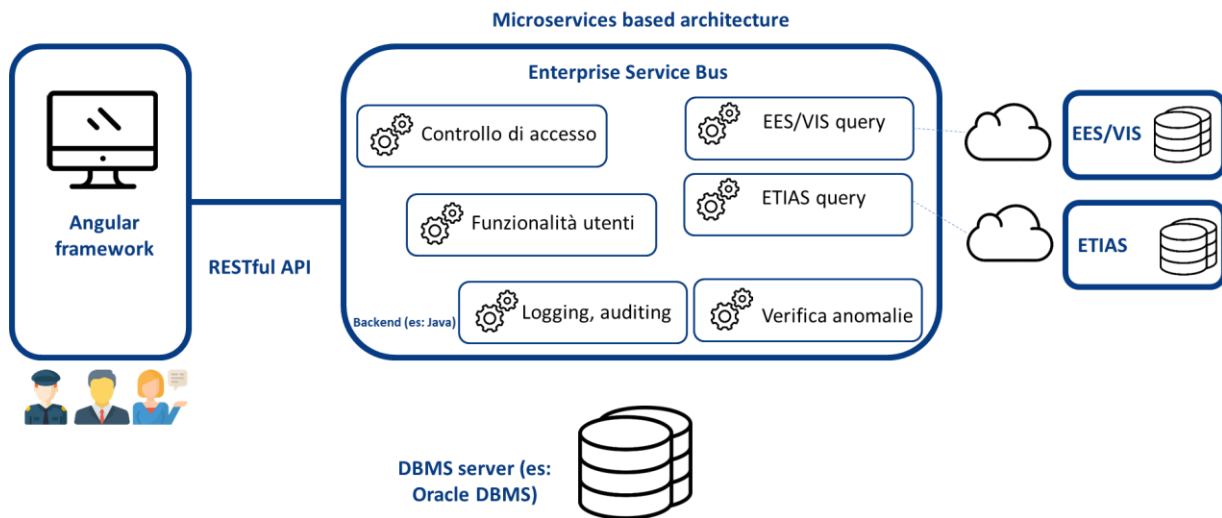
Microservices based architecture

Angular framework

RESTful API

Enterprise Service Bus

Controllo di accesso

EES/VIS query

Funzionalità utenti

ETIAS query

Backend (es: Java)

Logging, auditing

Verifica anomalie

EES/VIS

ETIAS

DBMS server (es: Oracle DBMS)